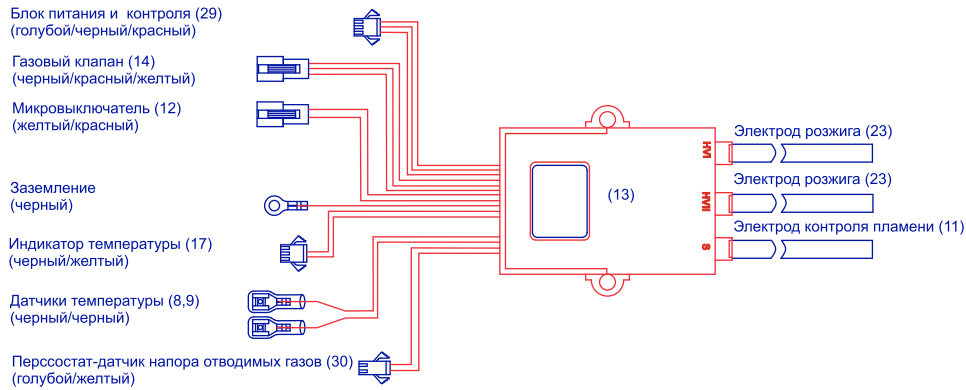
Блок питания и контроля (29)
(голубой/черный/красный)

Газовый клапан (14)
(черный/красный/желтый)

Микровыключатель (12)
(желтый/красный)

Заземление
(черный)

Индикатор температуры (17)
(черный/желтый)

Датчики температуры (8,9)
(черный/черный)

Перссостат-датчик напора отводимых газов (30)
(голубой/желтый)

(13)

HV
HV
S

Электрод розжига (23)

Электрод розжига (23)

Электрод контроля пламени (11)